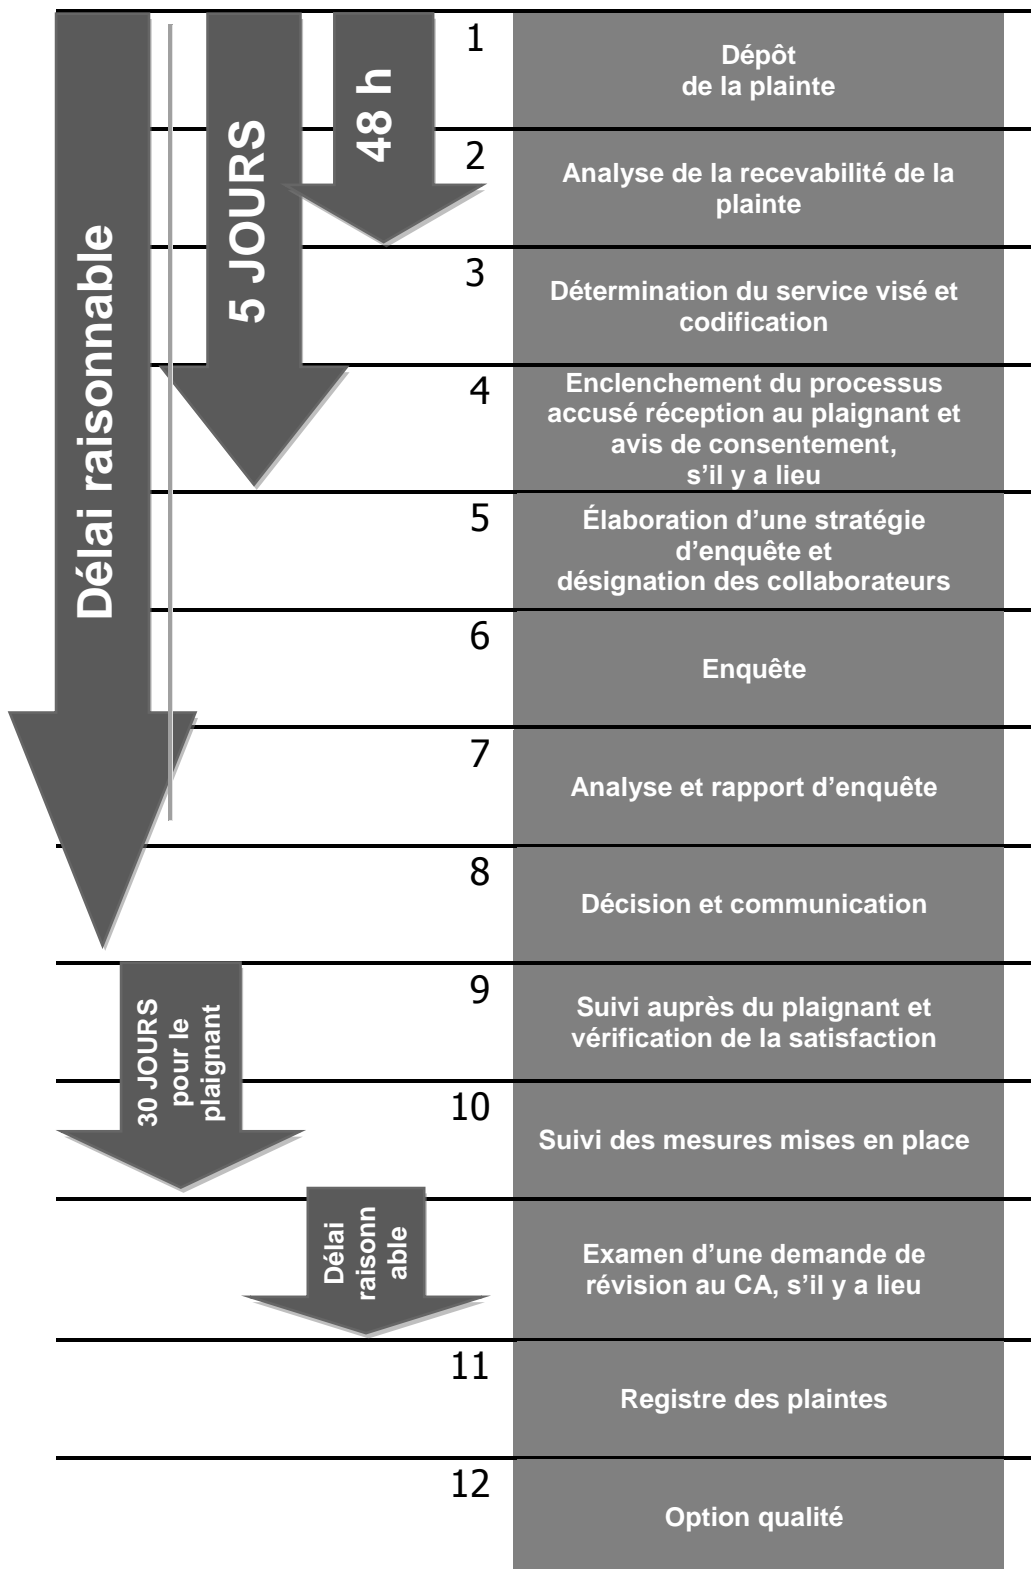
Délai raisonnable

5 JOURS

48 h

1 Dépôt de la plainte

2 Analyse de la recevabilité de la plainte

3 Détermination du service visé et codification

4 Enclenchement du processus accusé réception au plaignant et avis de consentement, s'il y a lieu

5 Élaboration d'une stratégie d'enquête et désignation des collaborateurs

6 Enquête

7 Analyse et rapport d'enquête

8 Décision et communication

30 JOURS pour le plaignant

9 Suivi auprès du plaignant et vérification de la satisfaction

10 Suivi des mesures mises en place

Délai raisonn able

Examen d'une demande de révision au CA, s'il y a lieu

11 Registre des plaintes

12 Option qualité